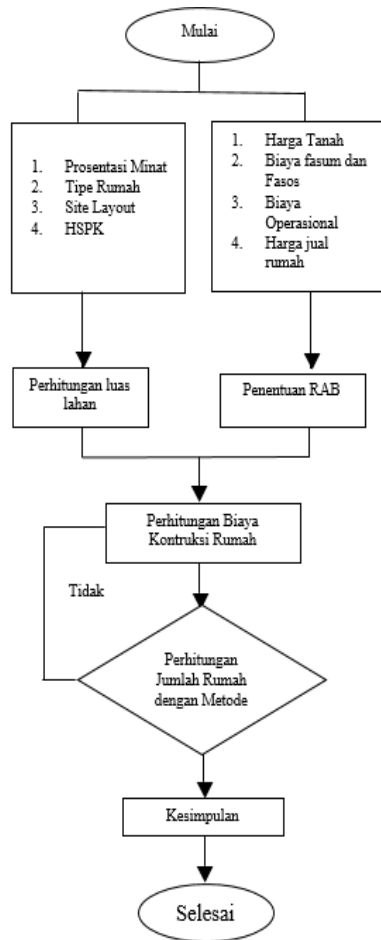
Mulai

1. Prosentasi Minat
2. Tipe Rumah
3. Site Layout
4. HSPK

1. Harga Tanah
2. Biaya fasum dan Fasos
3. Biaya Operasional
4. Harga jual rumah

Perhitungan luas lahan

Penentuan RAB

Perhitungan Biaya Kontruksi Rumah

Tidak

Perhitungan Jumlah Rumah dengan Metode

Kesimpulan

Selesai